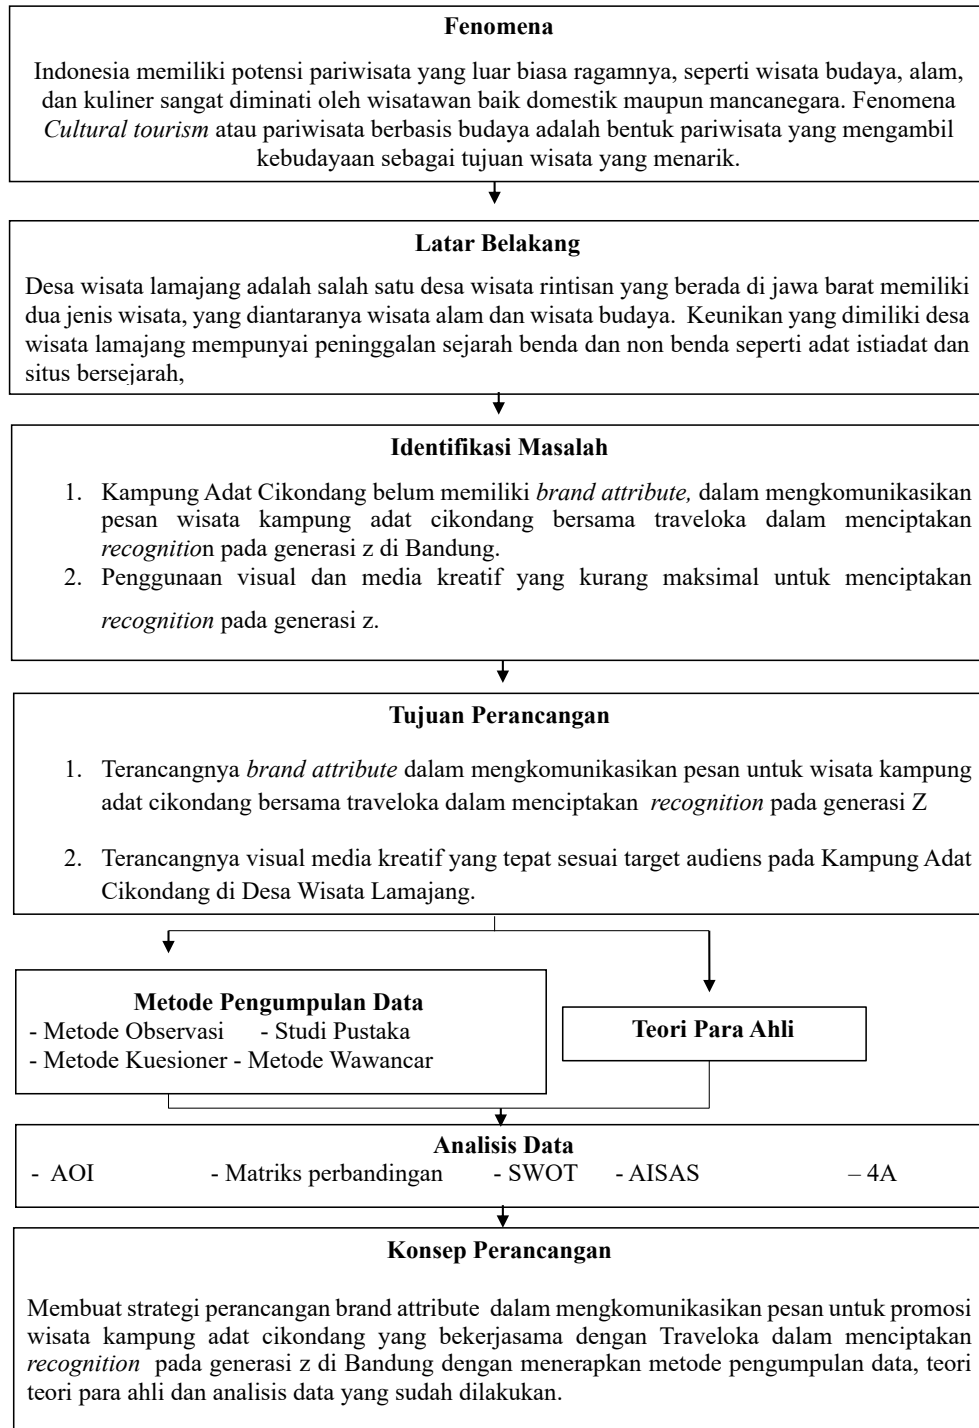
**Fenomena**

Indonesia memiliki potensi pariwisata yang luar biasa ragamnya, seperti wisata budaya, alam, dan kuliner sangat diminati oleh wisatawan baik domestik maupun mancanegara. Fenomena *Cultural tourism* atau pariwisata berbasis budaya adalah bentuk pariwisata yang mengambil kebudayaan sebagai tujuan wisata yang menarik.

**Latar Belakang**

Desa wisata lamajang adalah salah satu desa wisata rintisan yang berada di jawa barat memiliki dua jenis wisata, yang diantaranya wisata alam dan wisata budaya. Keunikan yang dimiliki desa wisata lamajang mempunyai peninggalan sejarah benda dan non benda seperti adat istiadat dan situs bersejarah,

**Identifikasi Masalah**

1. Kampung Adat Cikondang belum memiliki *brand attribute,* dalam mengkomunikasikan pesan wisata kampung adat cikondang bersama traveloka dalam menciptakan *recognitio*n pada generasi z di Bandung.
2. Penggunaan visual dan media kreatif yang kurang maksimal untuk menciptakan *recognition* pada generasi z.

**Tujuan Perancangan**

1. Terancangnya *brand attribute* dalam mengkomunikasikan pesan untuk wisata kampung adat cikondang bersama traveloka dalam menciptakan *recognition* pada generasi Z
2. Terancangnya visual media kreatif yang tepat sesuai target audiens pada Kampung Adat Cikondang di Desa Wisata Lamajang.

**Metode Pengumpulan Data**
- Metode Observasi - Studi Pustaka
- Metode Kuesioner - Metode Wawancar

**Teori Para Ahli**

**Analisis Data**
- AOI - Matriks perbandingan - SWOT - AISAS – 4A

**Konsep Perancangan**

Membuat strategi perancangan brand attribute dalam mengkomunikasikan pesan untuk promosi wisata kampung adat cikondang yang bekerjasama dengan Traveloka dalam menciptakan *recognition* pada generasi z di Bandung dengan menerapkan metode pengumpulan data, teori teori para ahli dan analisis data yang sudah dilakukan.